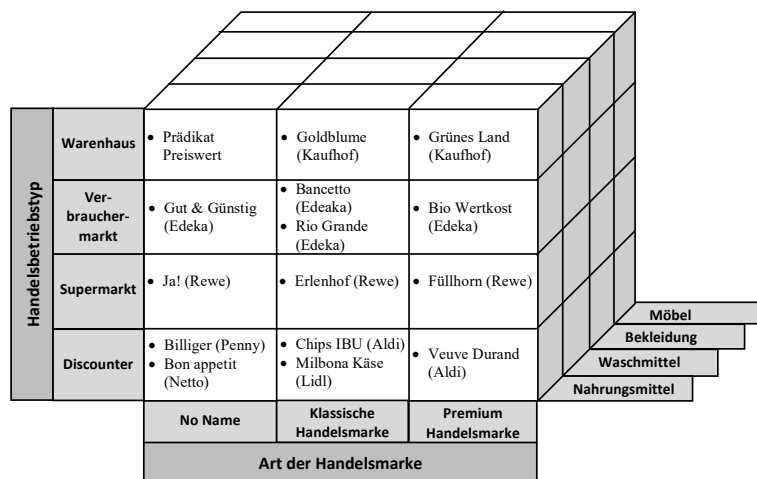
Handelsbetriebstyp

| | No Name | Klassische Handelsmarke | Premium Handelsmarke |
|---|---|---|---|
| Warenhaus | • Prädikat Preiswert | • Goldblume (Kaufhof) | • Grünes Land (Kaufhof) |
| Verbrauchermarkt | • Gut & Günstig (Edeka) | • Bancetto (Edeka) • Rio Grande (Edeka) | • Bio Wertkost (Edeka) |
| Supermarkt | • Ja! (Rewe) | • Erlenhof (Rewe) | • Füllhorn (Rewe) |
| Discounter | • Billiger (Penny) • Bon appetit (Netto) | • Chips IBU (Aldi) • Milbona Käse (Lidl) | • Veuve Durand (Aldi) |

Art der Handelsmarke

Möbel
Bekleidung
Waschmittel
Nahrungsmittel